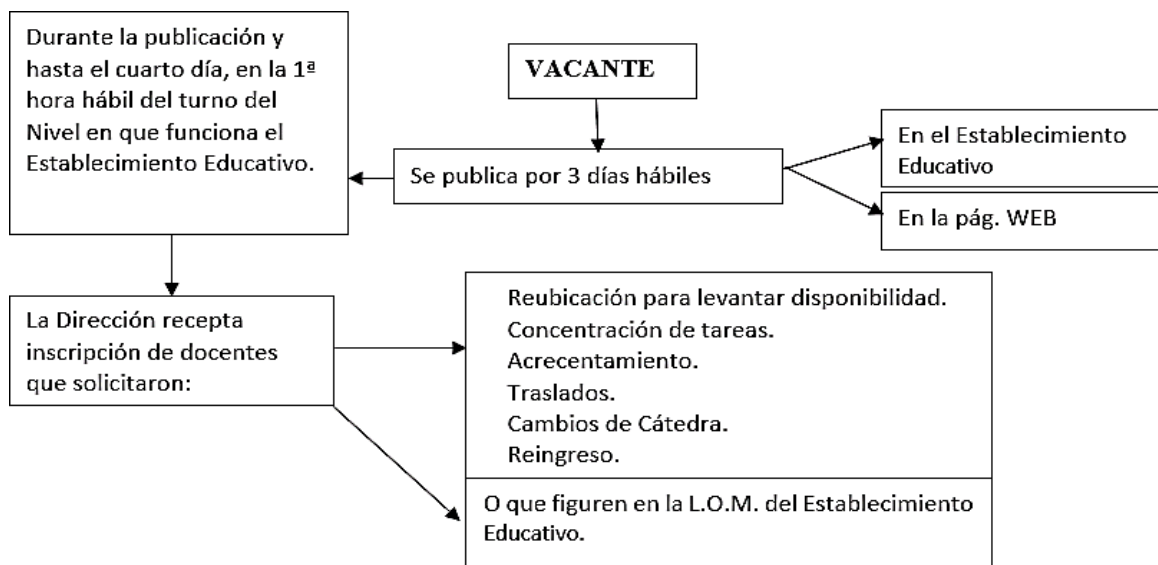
VACANTE

Durante la publicación y hasta el cuarto día, en la 1ª hora hábil del turno del Nivel en que funciona el Establecimiento Educativo.

Se publica por 3 días hábiles

En el Establecimiento Educativo

En la pág. WEB

La Dirección recepta inscripción de docentes que solicitaron:

Reubicación para levantar disponibilidad.
Concentración de tareas.
Acrecentamiento.
Traslados.
Cambios de Cátedra.
Reingreso.

O que figuren en la L.O.M. del Establecimiento Educativo.